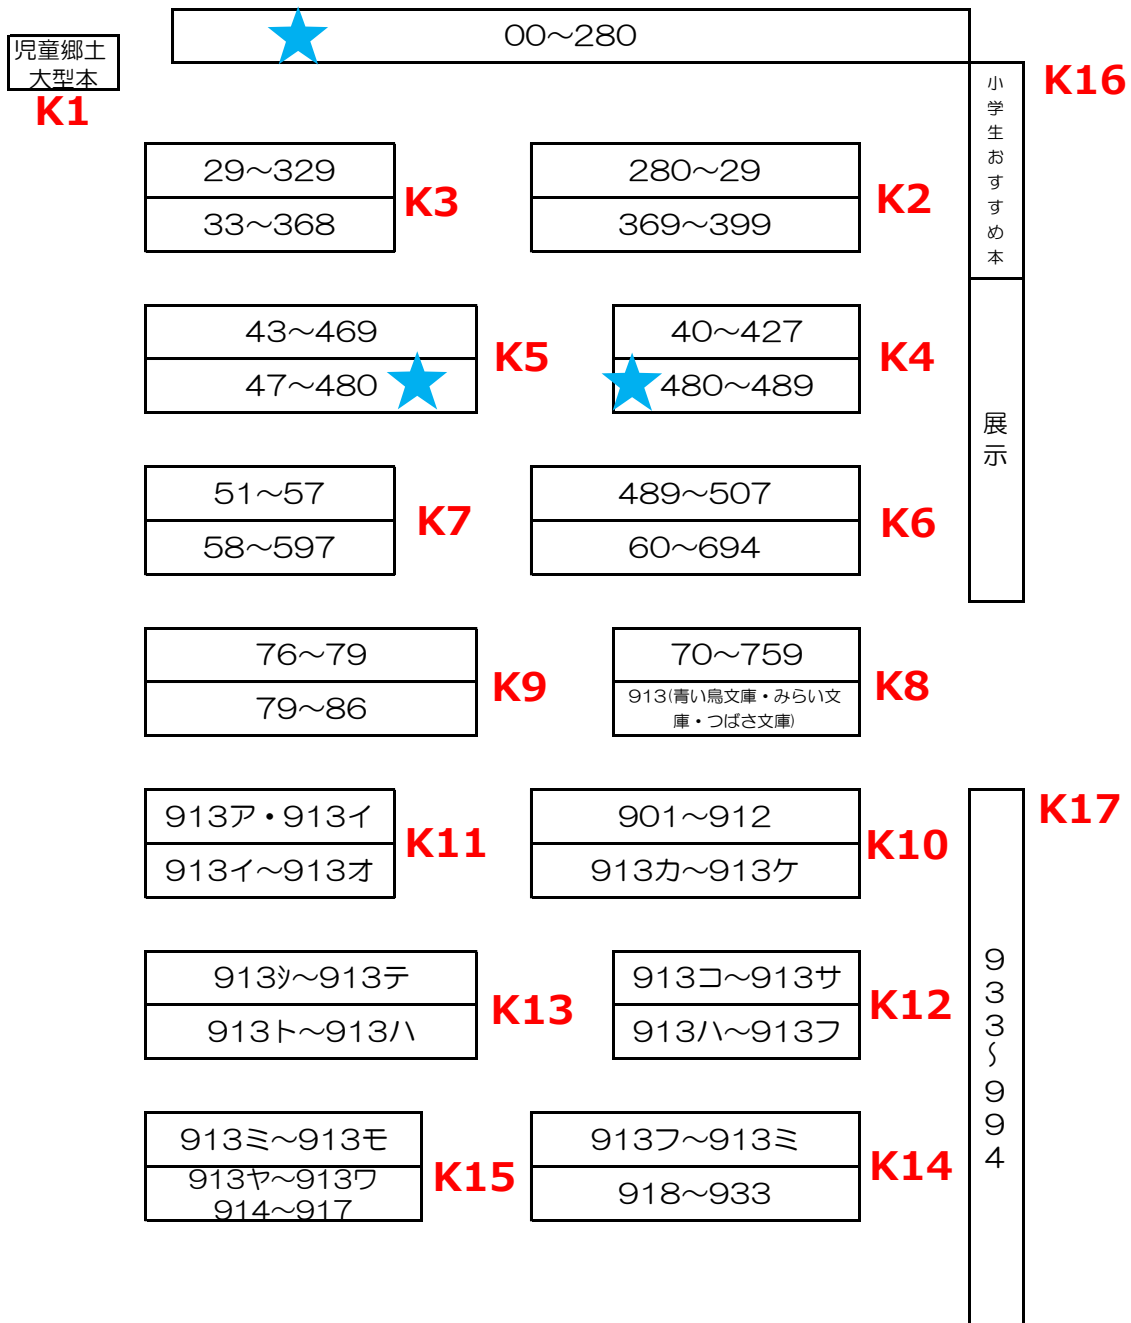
00～280

児童郷土
大型本
K1

K16
小学生おすすめ本

29～329
33～368
K3

280～29
369～399
K2

43～469
47～480
K5

40～427
480～489
K4

展示

51～57
58～597
K7

489～507
60～694
K6

76～79
79～86
K9

70～759
913(青い鳥文庫・みらい文庫・つばさ文庫)
K8

K17

913ア・913イ
913イ～913オ
K11

901～912
913カ～913ケ
K10

913シ～913テ
913ト～913ハ
K13

913コ～913サ
913ハ～913フ
K12

933～994

913ミ～913モ
913ヤ～913ワ
914～917
K15

913フ～913ミ
918～933
K14